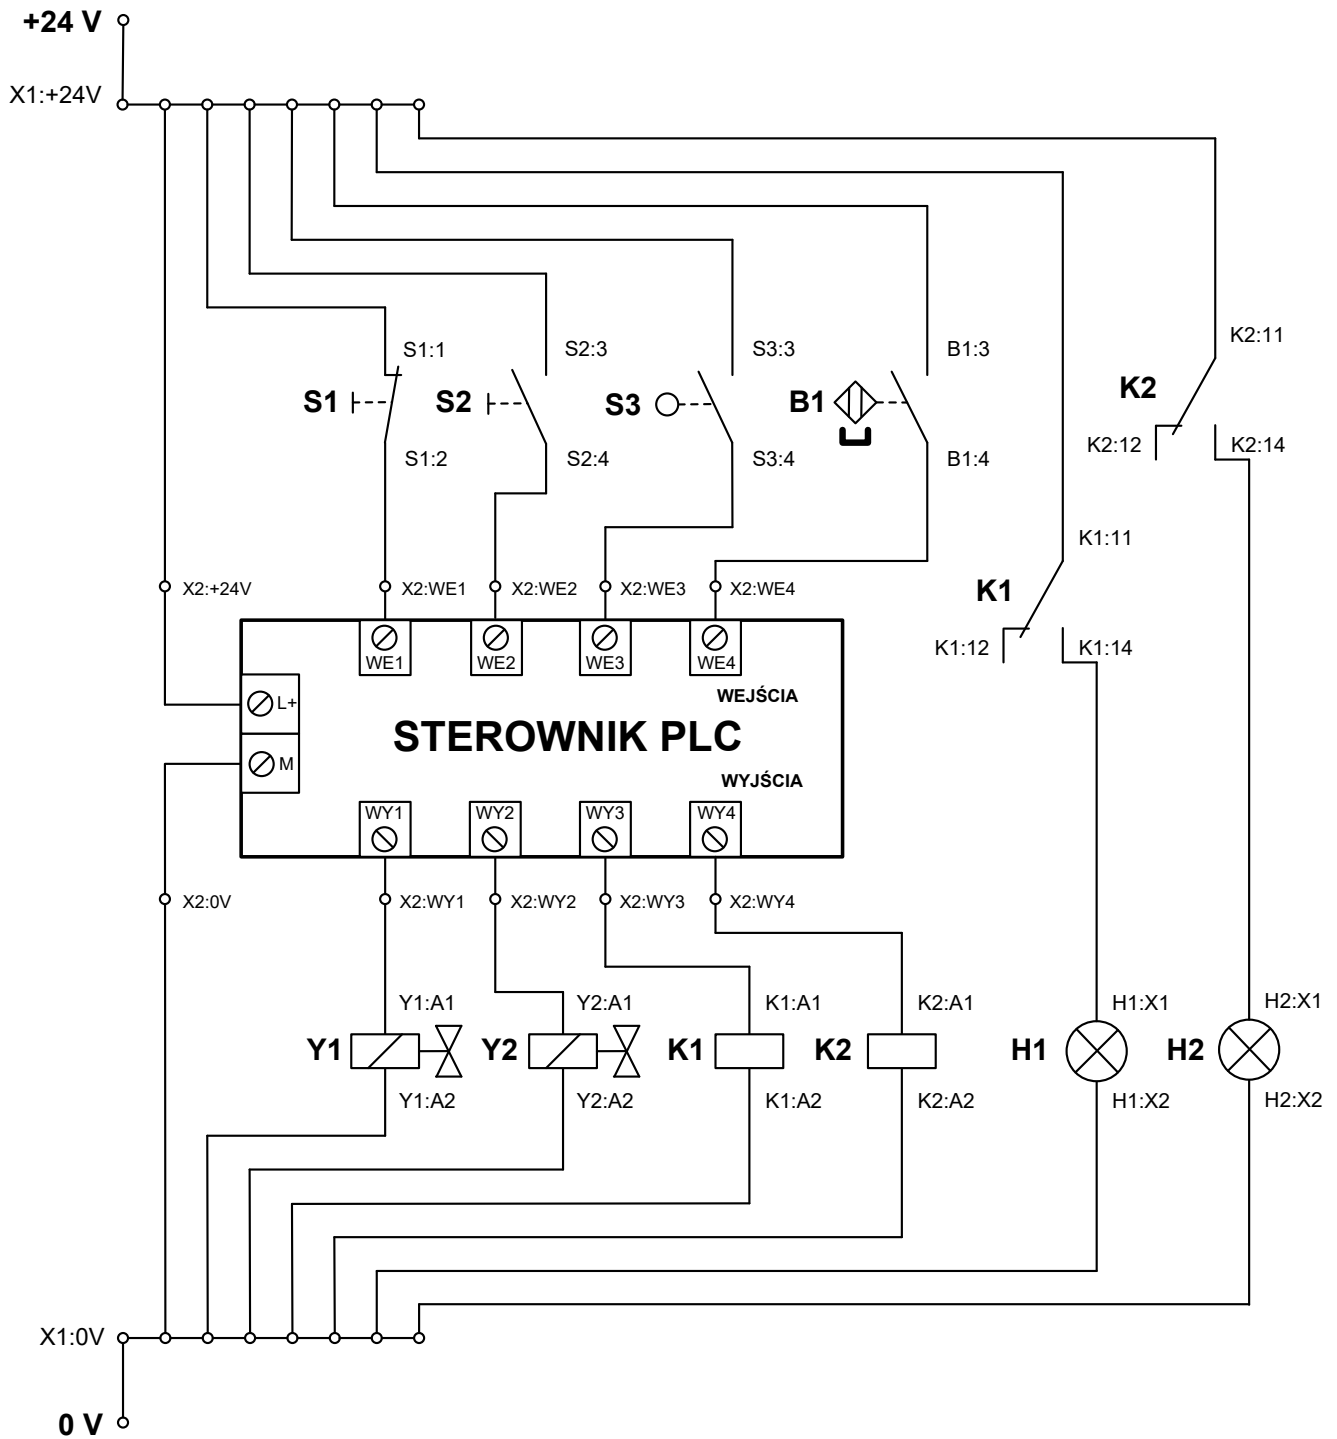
+24 V

X1:+24V

S1:1
S2:3
S3:3
B1:3
K2:11

S1
S2
S3
B1
K2

K2:12
K2:14

S1:2
S2:4
S3:4
B1:4

K1:11

X2:+24V
X2:WE1
X2:WE2
X2:WE3
X2:WE4

K1

K1:12
K1:14

WE1
WE2
WE3
WE4

WEJŚCIA

L+
M

STEROWNIK PLC

WYJŚCIA

WY1
WY2
WY3
WY4

X2:0V
X2:WY1
X2:WY2
X2:WY3
X2:WY4

Y1:A1
Y2:A1
K1:A1
K2:A1
H1:X1
H2:X1

Y1
Y2
K1
K2
H1
H2

Y1:A2
Y2:A2
K1:A2
K2:A2
H1:X2
H2:X2

X1:0V

0 V